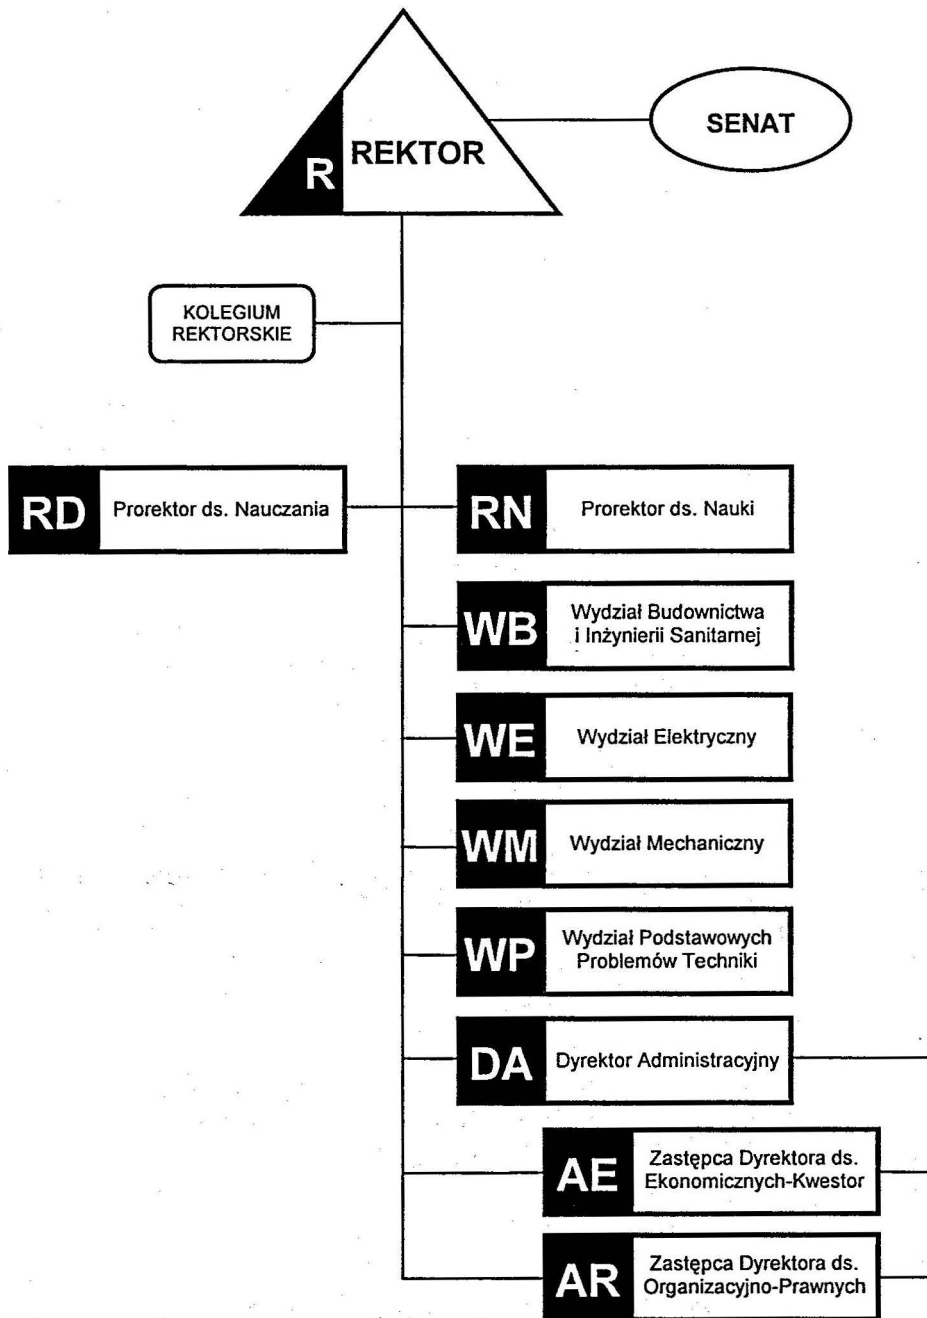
R REKTOR

SENAT

KOLEGIUM REKTORSKIE

RD Prorektor ds. Nauczania

RN Prorektor ds. Nauki

WB Wydział Budownictwa i Inżynierii Sanitarnej

WE Wydział Elektryczny

WM Wydział Mechaniczny

WP Wydział Podstawowych Problemów Techniki

DA Dyrektor Administracyjny

AE Zastępca Dyrektora ds. Ekonomicznych-Kwestor

AR Zastępca Dyrektora ds. Organizacyjno-Prawnych